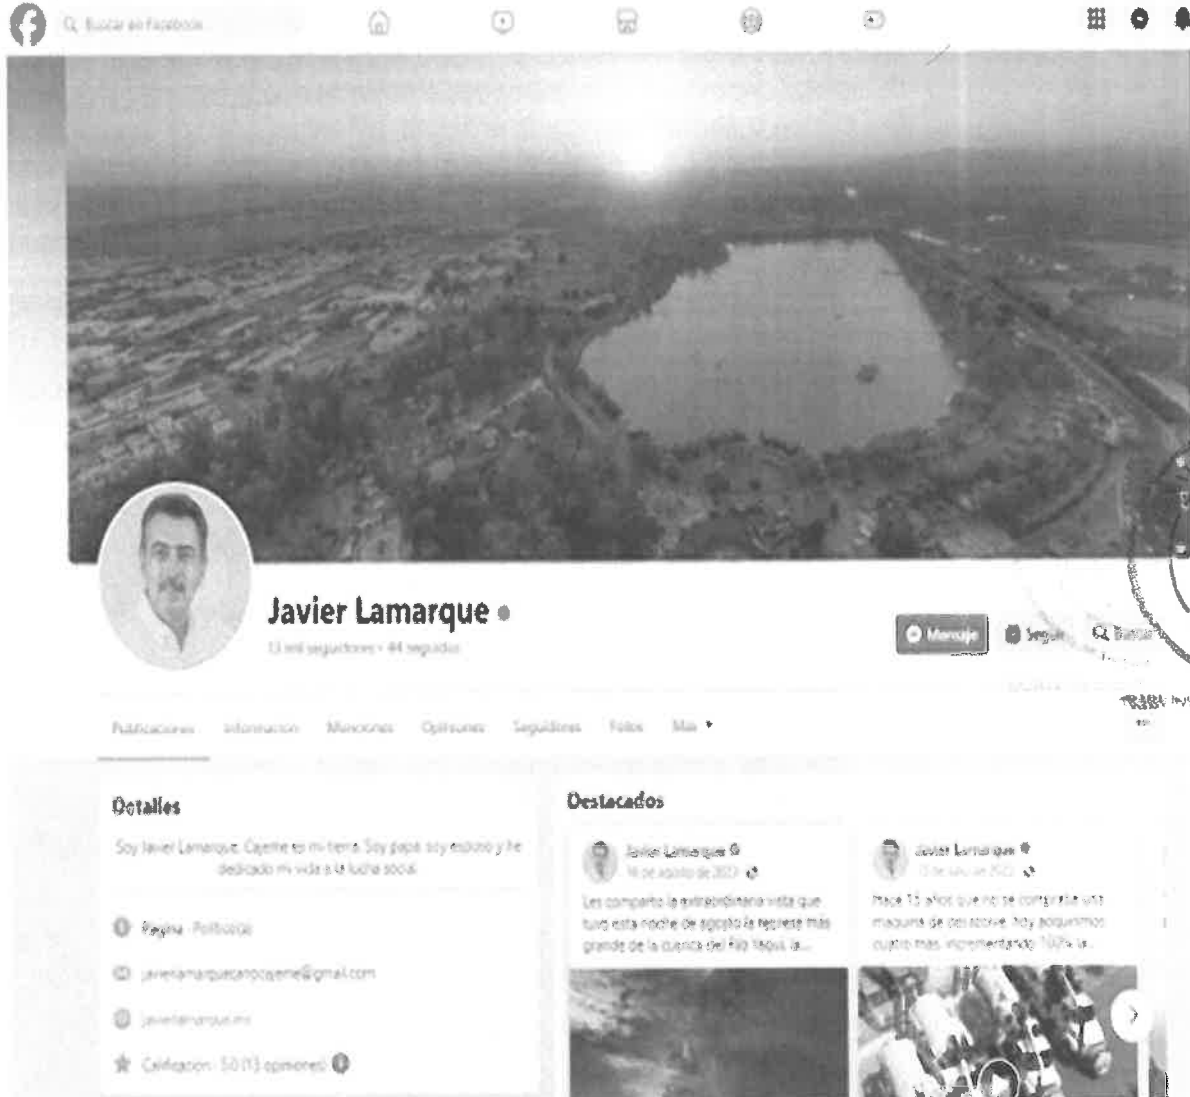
Buscar en Facebook

Javier Lamarque
13 mil seguidores • 44 seguidos

Mensaje Seguir Buscar

Publicaciones Información Menciones Opiniones Seguidores Fotos Más

Detalles

Soy Javier Lamarque. Cajeme es mi tierra. Soy papá, soy esposo y he dedicado mi vida a la lucha social.

Página · Político

javierlamarquecano@gmail.com

javierlamarque.mx

Calificación · 5.0 (13 opiniones)

Destacados

Javier Lamarque
16 de agosto de 2023

Les comparto la extraordinaria vista que tuvo esta noche de agosto la represa más grande de la cuenca del Río Yaqui, la...

Javier Lamarque
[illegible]

Hace 15 años que no se compraba una máquina de desazolve. Hoy adquirimos cuatro más, incrementando 100% la...